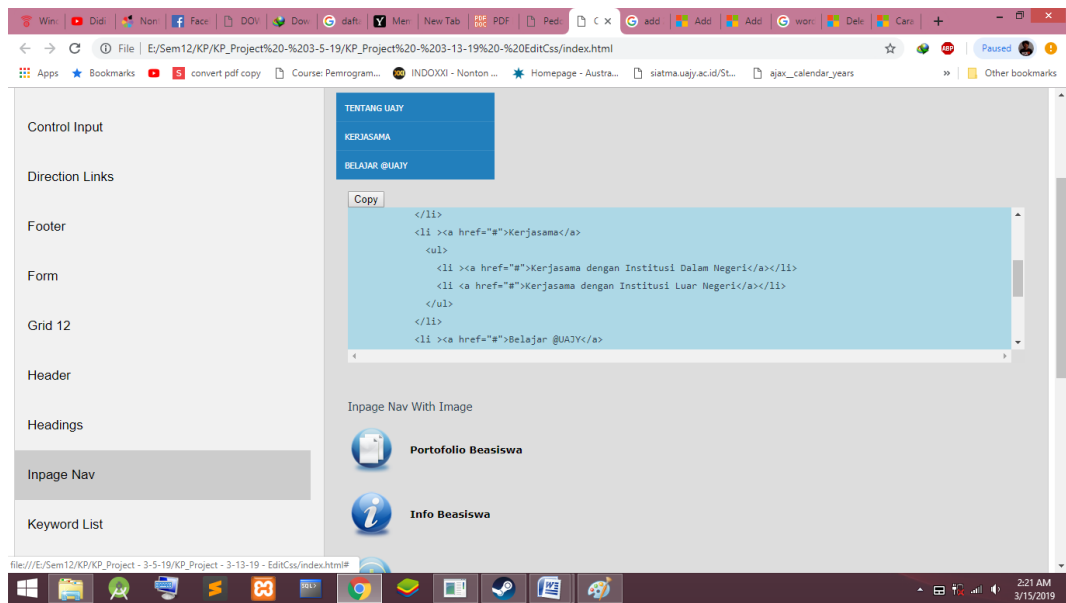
Win | Didi | Non | Face | DOV | Dow | dafta | Men | New Tab | PDF | Peda | C × | add | Add | Add | word | Dele | Cara | +

File | E:/Sem12/KP/KP_Project%20-%203-5-19/KP_Project%20-%203-13-19%20-%20EditCss/index.html

Paused

Apps | Bookmarks | convert pdf copy | Course: Pemrogram... | INDOXXI - Nonton ... | Homepage - Austra... | siatma.uajy.ac.id/St... | ajax__calendar_years | » | Other bookmarks

Control Input

Direction Links

Footer

Form

Grid 12

Header

Headings

Inpage Nav

Keyword List

TENTANG UAJY

KERJASAMA

BELAJAR @UAJY

Copy

</li>
<li ><a href="#">Kerjasama</a>
<ul>
<li ><a href="#">Kerjasama dengan Institusi Dalam Negeri</a></li>
<li <a href="#">Kerjasama dengan Institusi Luar Negeri</a></li>
</ul>
</li>
<li ><a href="#">Belajar @UAJY</a>

Inpage Nav With Image

Portofolio Beasiswa

Info Beasiswa

file:///E:/Sem12/KP/KP_Project - 3-5-19/KP_Project - 3-13-19 - EditCss/index.html#

2:21 AM
3/15/2019